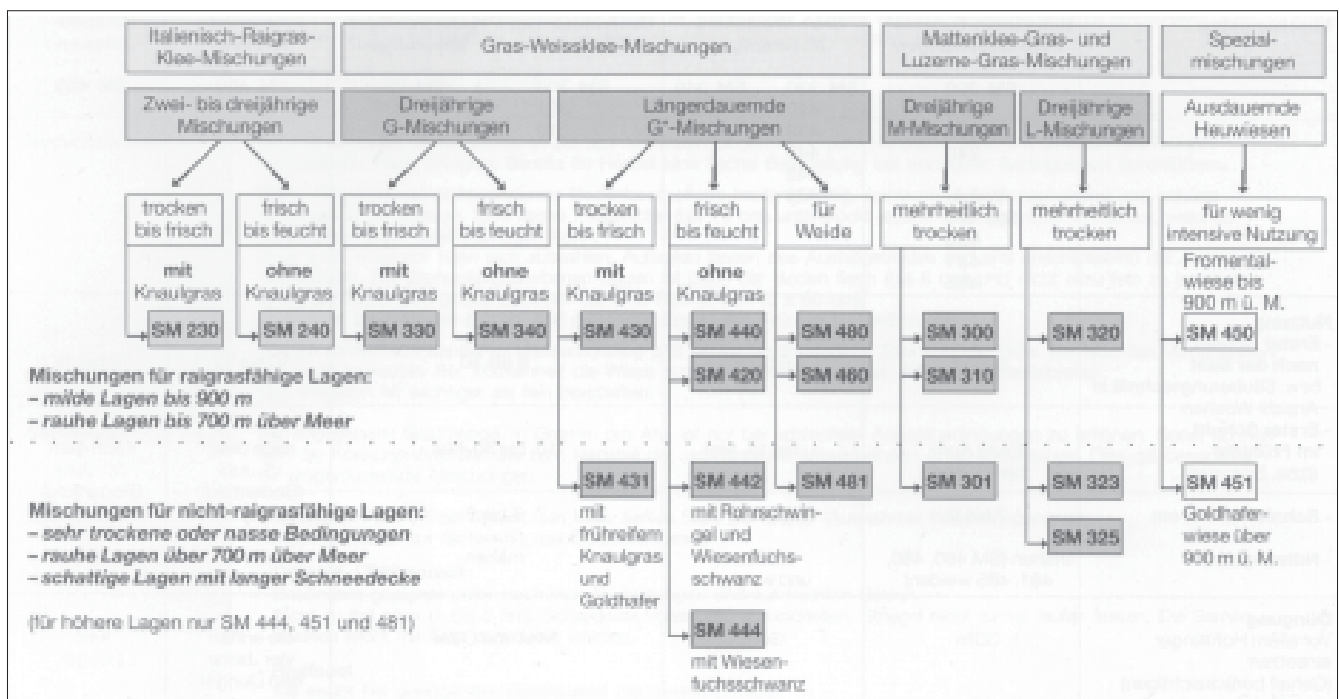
Italienisch-Raigras-Klee-Mischungen

Gras-Weissklee-Mischungen

Mattenklee-Gras- und Luzerne-Gras-Mischungen

Spezial-mischungen

Zwei- bis dreijährige Mischungen

Dreijährige G-Mischungen

Längerdauernde G*-Mischungen

Dreijährige M-Mischungen

Dreijährige L-Mischungen

Ausdauernde Heuwiesen

trocken bis frisch

frisch bis feucht

trocken bis frisch

frisch bis feucht

trocken bis frisch

frisch bis feucht

für Weide

mehrheitlich trocken

mehrheitlich trocken

für wenig intensive Nutzung

mit Knaulgras

ohne Knaulgras

mit Knaulgras

ohne Knaulgras

mit Knaulgras

ohne Knaulgras

Fromentalwiese bis 900 m ü. M.

SM 230

SM 240

SM 330

SM 340

SM 430

SM 440

SM 480

SM 300

SM 320

SM 450

SM 420

SM 460

SM 310

Mischungen für raigrasfähige Lagen:
– milde Lagen bis 900 m
– rauhe Lagen bis 700 m über Meer

SM 431

SM 442

SM 481

SM 301

SM 323

SM 451

Mischungen für nicht-raigrasfähige Lagen:
– sehr trockene oder nasse Bedingungen
– rauhe Lagen über 700 m über Meer
– schattige Lagen mit langer Schneedecke

mit frühreifem Knaulgras und Goldhafer

mit Rohrschwingel und Wiesenfuchsschwanz

SM 325

Goldhaferwiese über 900 m ü. M.

(für höhere Lagen nur SM 444, 451 und 481)

SM 444

mit Wiesenfuchsschwanz